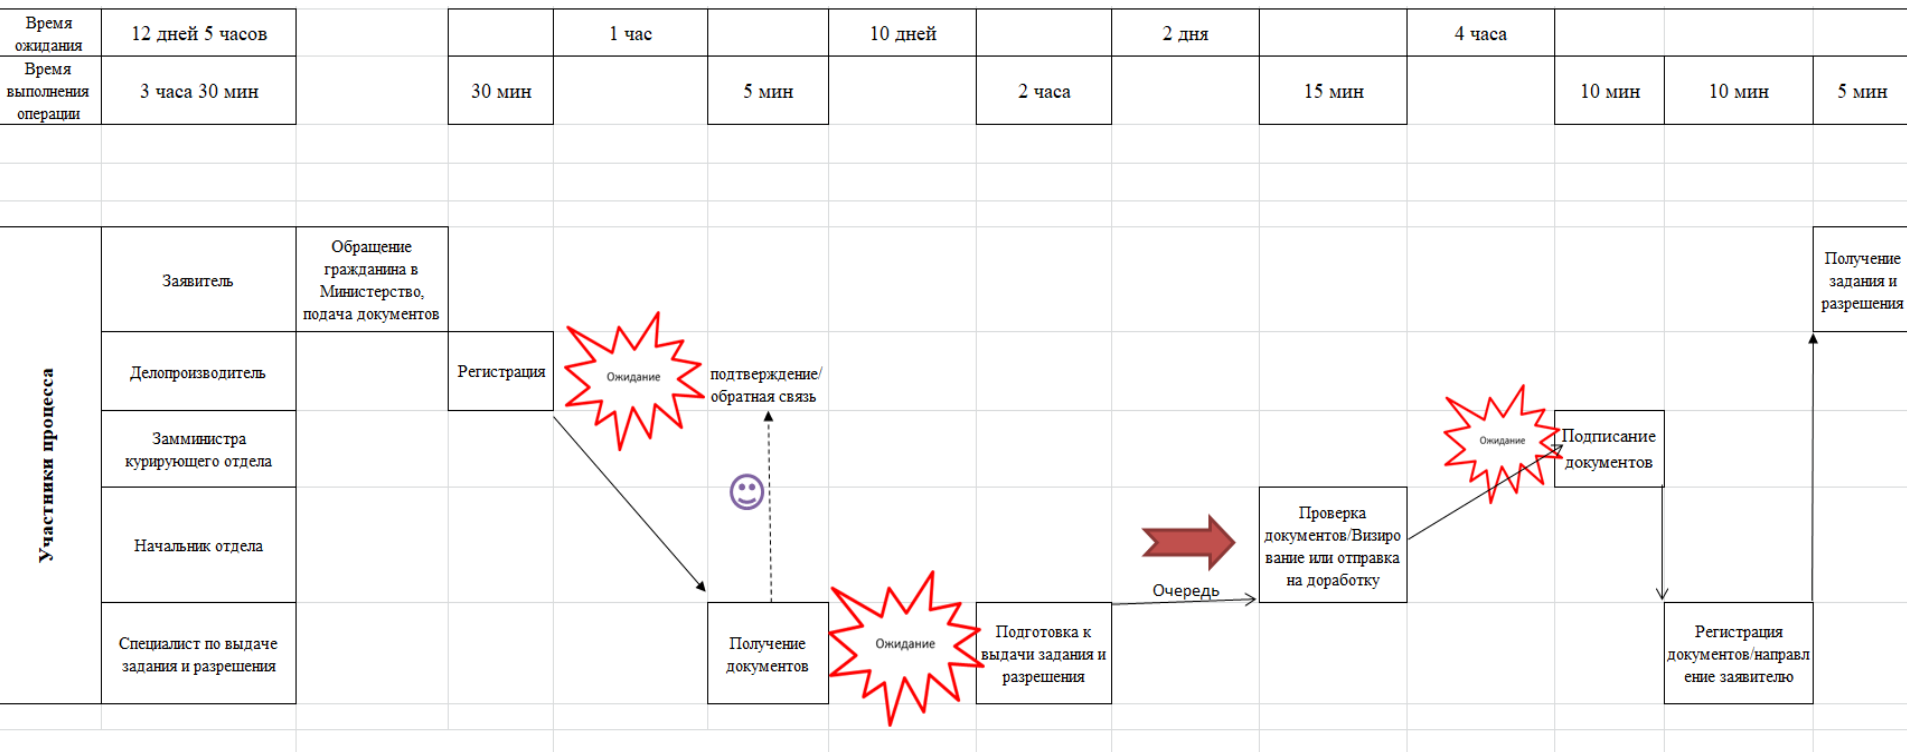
| Время ожидания | 12 дней 5 часов | | | 1 час | | 10 дней | | 2 дня | | 4 часа | | | |
|---|---|---|---|---|---|---|---|---|---|---|---|---|---|
| Время выполнения операции | 3 часа 30 мин | | 30 мин | | 5 мин | | 2 часа | | 15 мин | | 10 мин | 10 мин | 5 мин |

Участники процесса

Заявитель

Обращение гражданина в Министерство, подача документов

Получение задания и разрешения

Делопроизводитель

Регистрация

Ожидание

подтверждение/ обратная связь

Замминистра курирующего отдела

Ожидание

Подписание документов

Начальник отдела

Проверка документов/Визирование или отправка на доработку

Очередь

Специалист по выдаче задания и разрешения

Получение документов

Ожидание

Подготовка к выдачи задания и разрешения

Регистрация документов/направление заявителю